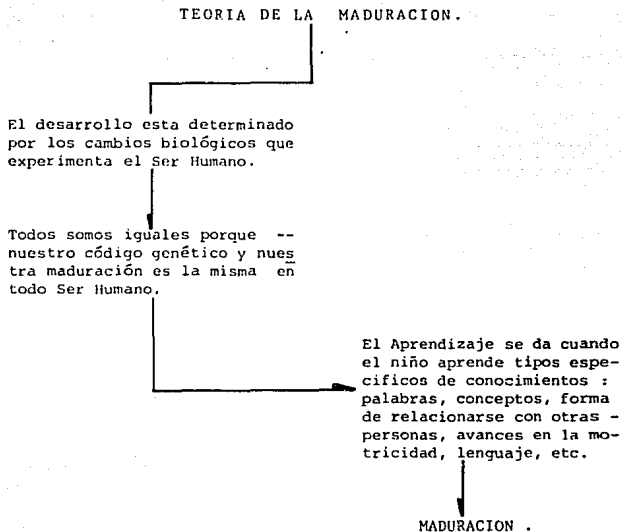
TEORIA DE LA MADURACION.

El desarrollo esta determinado por los cambios biológicos que experimenta el Ser Humano.

Todos somos iguales porque -- nuestro código genético y nuestra maduración es la misma en todo Ser Humano.

El Aprendizaje se da cuando el niño aprende tipos específicos de conocimientos : palabras, conceptos, forma de relacionarse con otras - personas, avances en la motricidad, lenguaje, etc.

MADURACION .